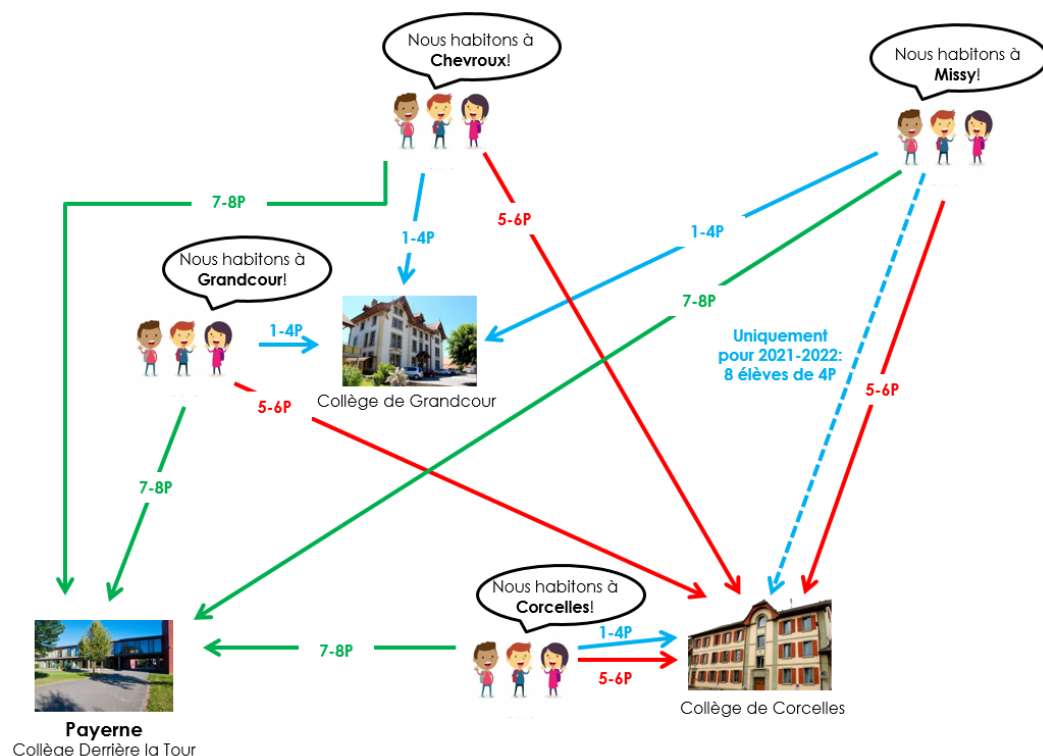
Nous habitons à **Chevroux**!

Nous habitons à **Missy**!

7-8P

1-4P

5-6P

1-4P

Nous habitons à **Grandcour**!

7-8P

1-4P

Uniquement pour 2021-2022: 8 élèves de 4P

5-6P

Collège de Grandcour

5-6P

7-8P

Nous habitons à **Corcelles**!

1-4P

7-8P

5-6P

Payerne
Collège Derrière la Tour

Collège de Corcelles